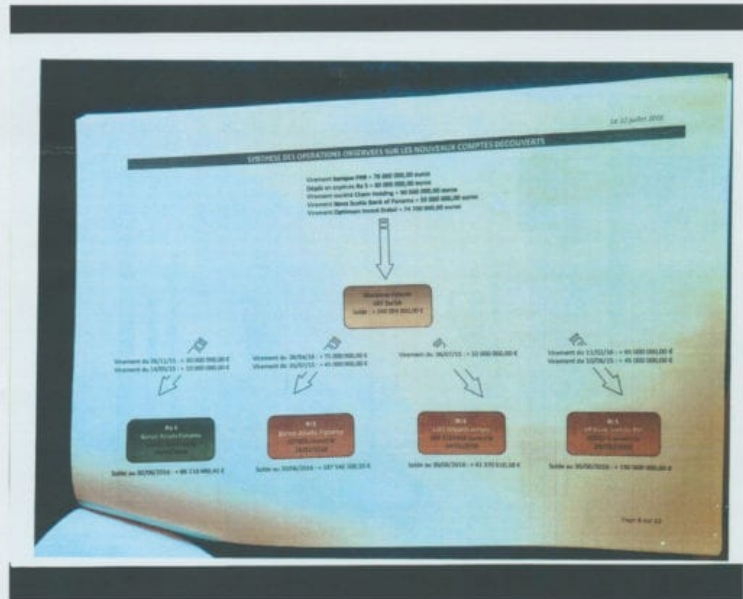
Le 12 juillet 2016

SYNTHESE DES OPERATIONS OBSERVEES SUR LES NOUVEAUX COMPTES DECOUVERTS

Virement banque FHB = 78 000 000,00 euros
Dépôt en espèces By 5 = 30 000 000,00 euros
Virement société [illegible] holding = 50 000 000,00 euros
Virement Nova Scotia Bank of Panama = 50 000 000,00 euros
Virement Optimum Invest Dubaï = 74 700 000,00 euros

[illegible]
UBS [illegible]
Solde = 240 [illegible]

Virement du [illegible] = 40 000 000,00 €
Virement du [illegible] = 10 000 000,00 €

Virement du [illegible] = 75 000 000,00 €
Virement du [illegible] = 45 000 000,00 €

Virement du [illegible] = 10 000 000,00 €

Virement du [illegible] = 60 000 000,00 €
Virement du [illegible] = 45 000 000,00 €

N°4
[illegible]

N°3
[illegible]

N°2
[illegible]

N°1
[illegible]

Solde au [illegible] = 46 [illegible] €

Solde au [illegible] = 187 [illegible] €

Solde au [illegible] = 61 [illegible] €

Solde au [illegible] = 150 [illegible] €

Page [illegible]